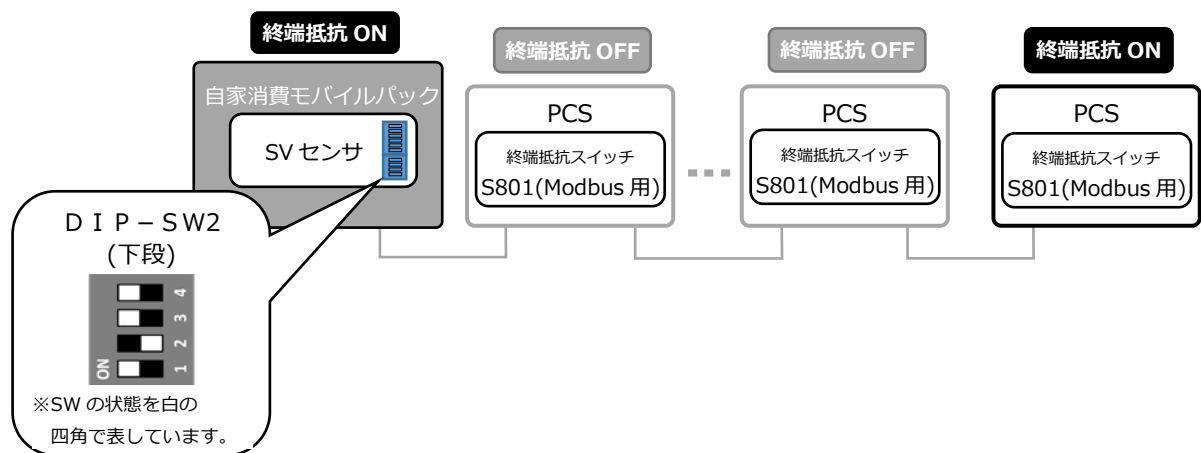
終端抵抗 ON

自家消費モバイルパック

SV センサ

終端抵抗 OFF

PCS

終端抵抗スイッチ

S801(Modbus 用)

終端抵抗 OFF

PCS

終端抵抗スイッチ

S801(Modbus 用)

終端抵抗 ON

PCS

終端抵抗スイッチ

S801(Modbus 用)

ＤＩＰ－SW2
(下段)

4
3
2
ON 1

※SW の状態を白の
四角で表しています。